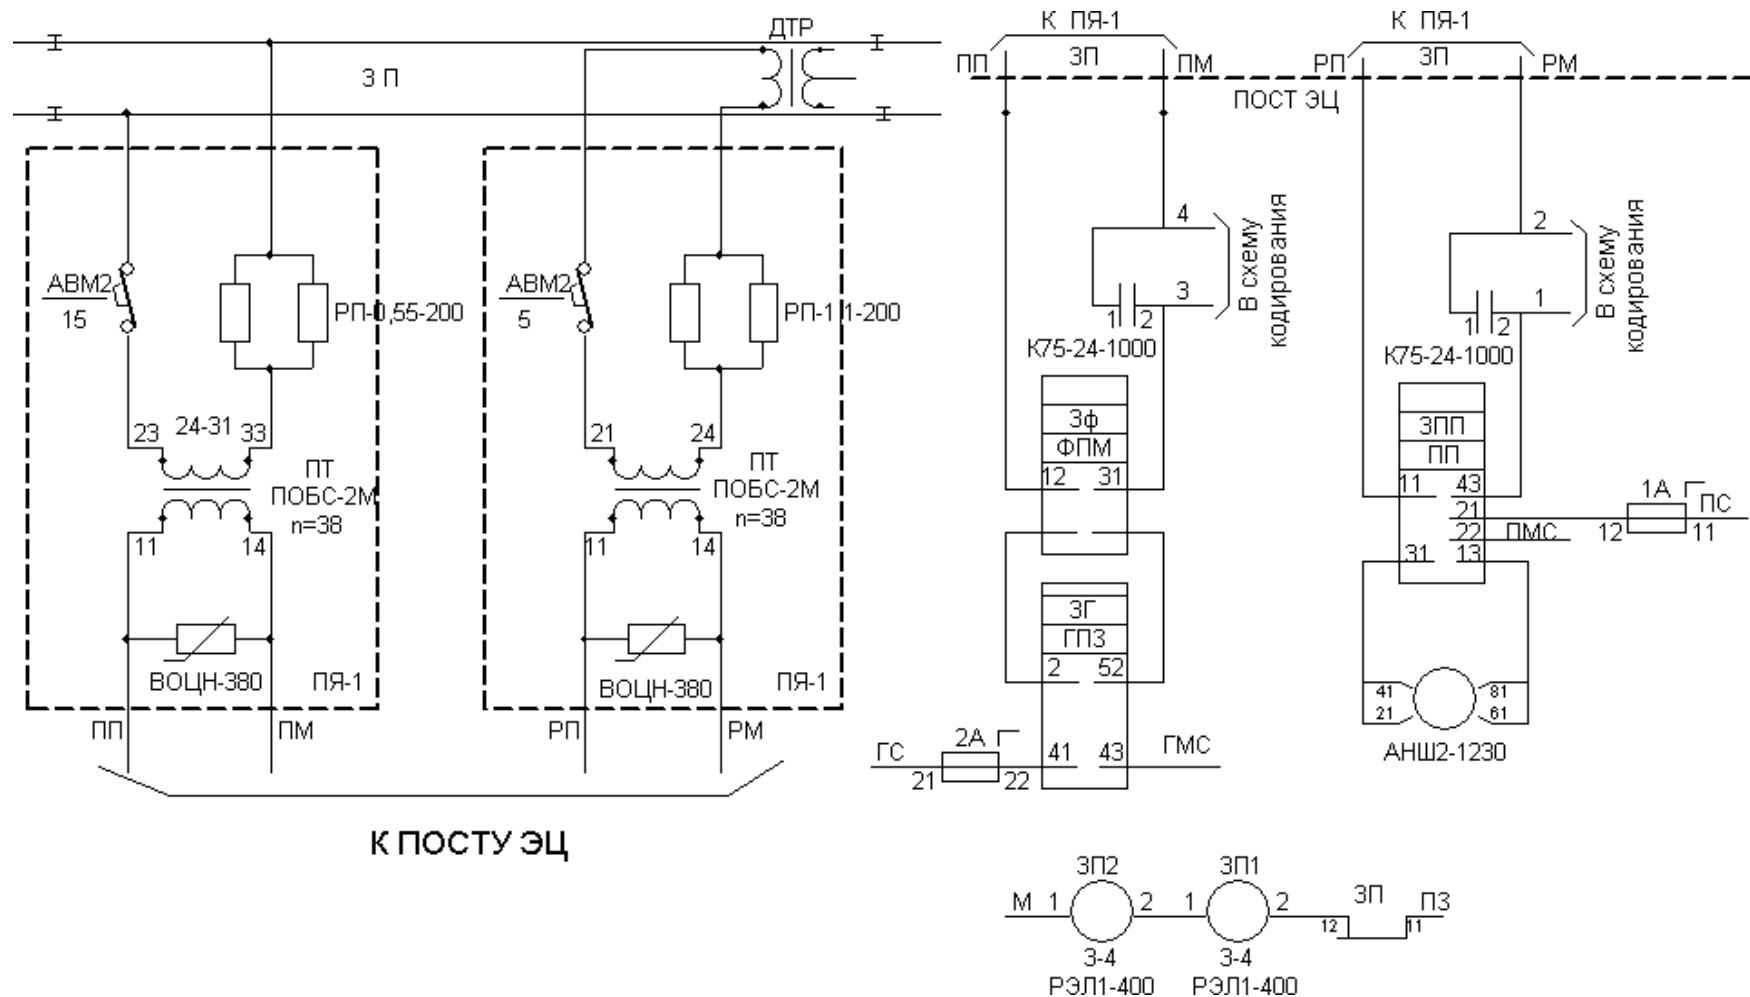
ДТР

3 П

АВМ2
15

РП-0,55-200

23 24-31 33

ПТ
ПОБС-2М
n=38

11 14

ВОЦН-380 ПЯ-1

ПП ПМ

АВМ2
5

РП-1,1-200

21 24

ПТ
ПОБС-2М
n=38

11 14

ВОЦН-380 ПЯ-1

РП РМ

К ПОСТУ ЭЦ

К ПЯ-1
ПП ЗП ПМ

К ПЯ-1
РП ЗП РМ

ПОСТ ЭЦ

4
3
1 2
В схему кодирования
К75-24-1000

Зф
ФПМ
12 31

ЗГ
ГПЗ
2 52

ГС 2А ГМС
21 22 41 43

2
1
1 2
В схему кодирования
К75-24-1000

ЗПП
ПП
11 43
21
22 ПМС
31 13

1А ПС
12 11

41 81
21 61
АНШ2-1230

ЗП2 ЗП1
М 1 2 1 2 ЗП П3
12 11
3-4 3-4
РЭЛ1-400 РЭЛ1-400